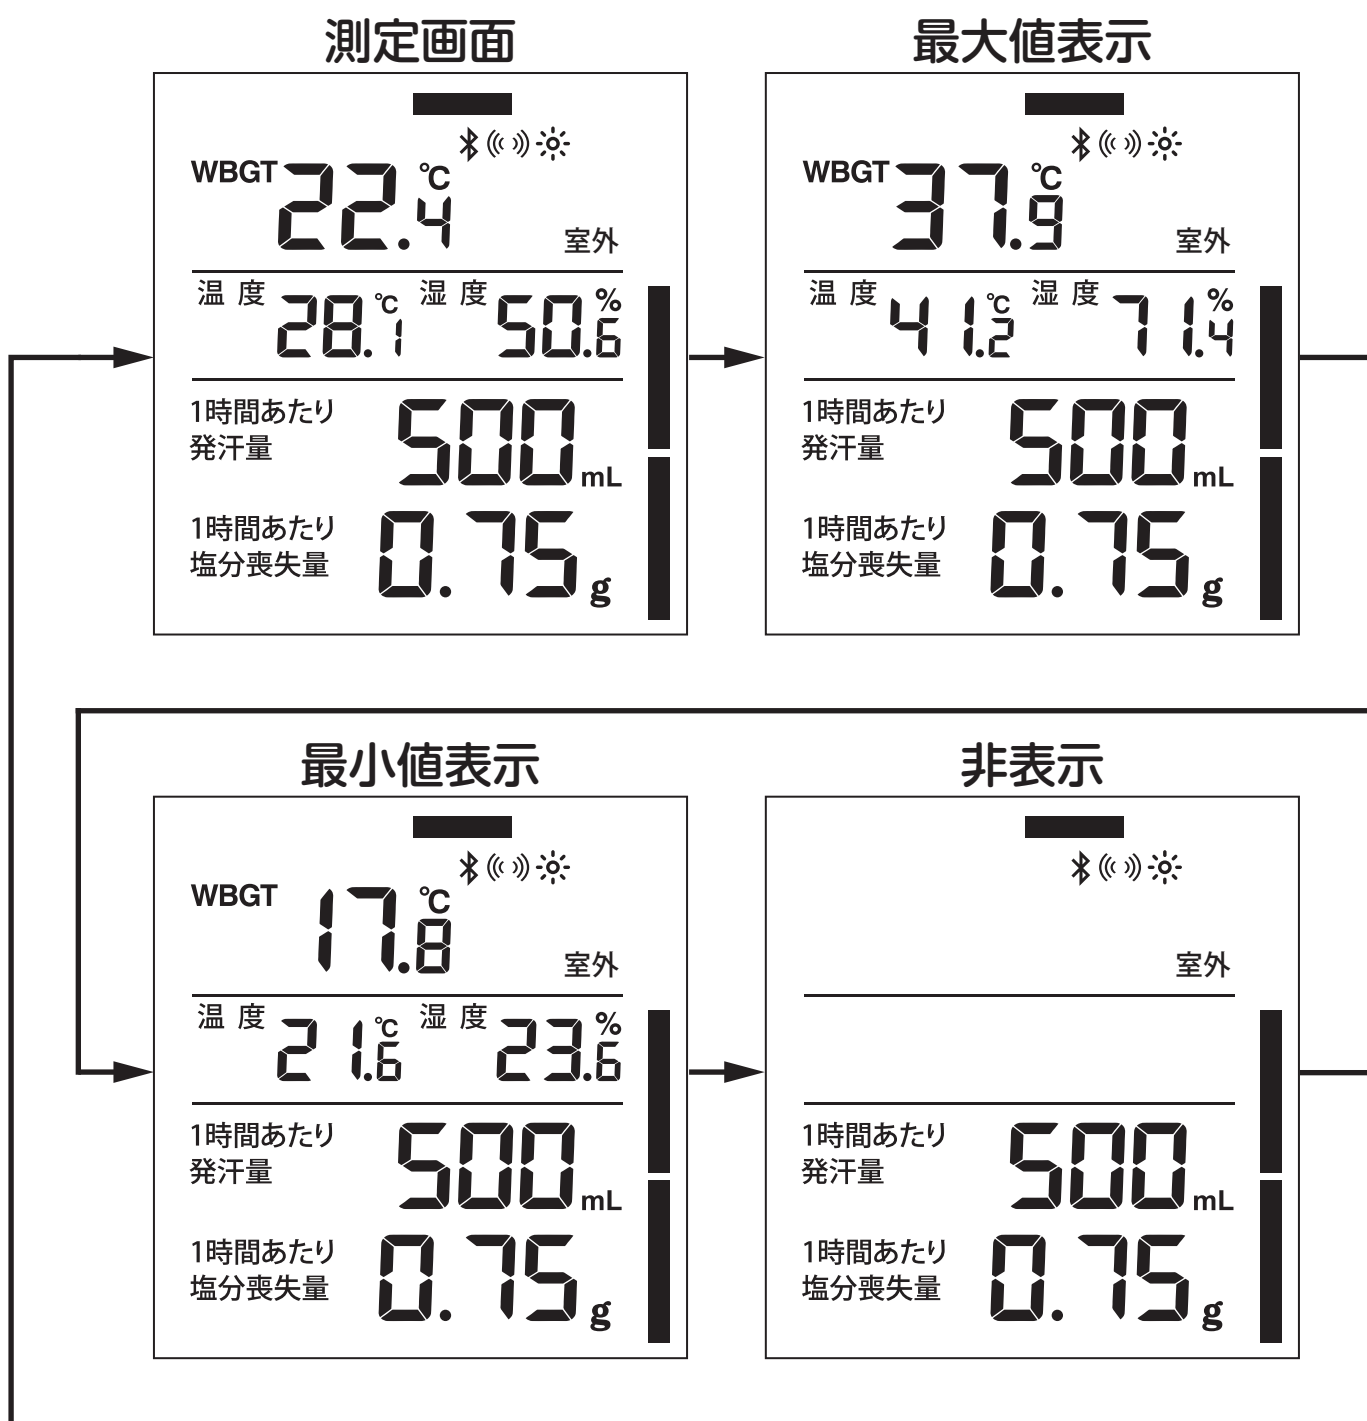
測定画面

WBGT 22.4 ℃
室外
温 度 28.1 ℃ 湿 度 50.6 %
1時間あたり発汗量 500 mL
1時間あたり塩分喪失量 0.75 g

最大値表示

WBGT 37.9 ℃
室外
温 度 41.2 ℃ 湿 度 71.4 %
1時間あたり発汗量 500 mL
1時間あたり塩分喪失量 0.75 g

最小値表示

WBGT 17.8 ℃
室外
温 度 21.6 ℃ 湿 度 23.6 %
1時間あたり発汗量 500 mL
1時間あたり塩分喪失量 0.75 g

非表示

室外
1時間あたり発汗量 500 mL
1時間あたり塩分喪失量 0.75 g